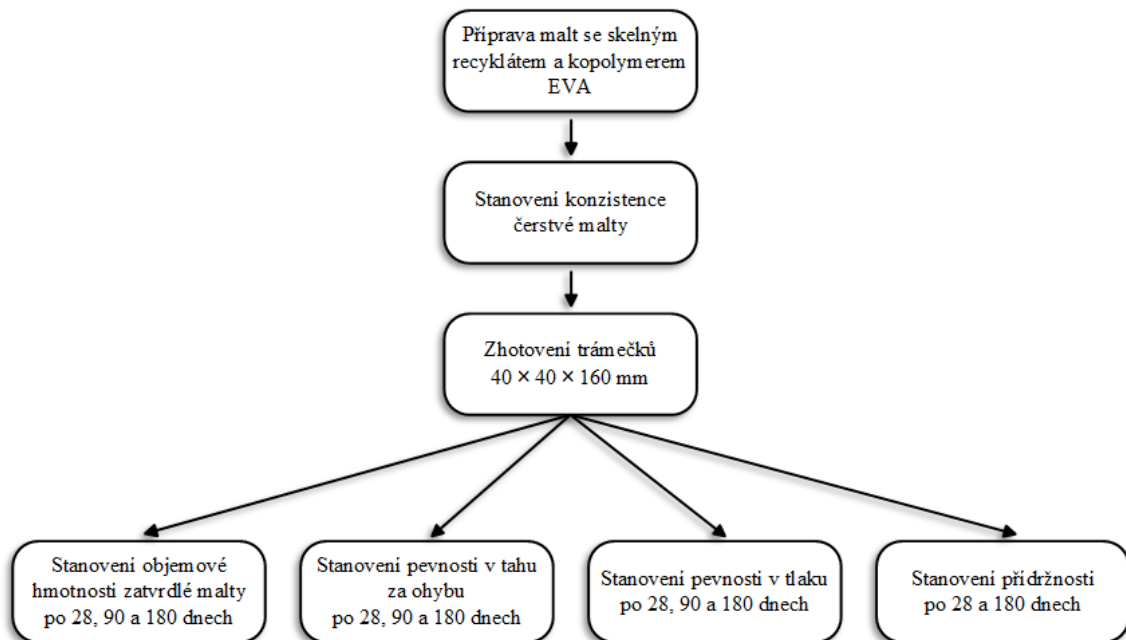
Příprava malt se skelným recyklátem a kopolymerem EVA

Stanovení konzistence čerstvé malty

Zhotovení trámečků
40 × 40 × 160 mm

Stanovení objemové hmotnosti zatvrdlé malty po 28, 90 a 180 dnech

Stanovení pevnosti v tahu za ohybu po 28, 90 a 180 dnech

Stanovení pevnosti v tlaku po 28, 90 a 180 dnech

Stanovení přídržnosti po 28 a 180 dnech